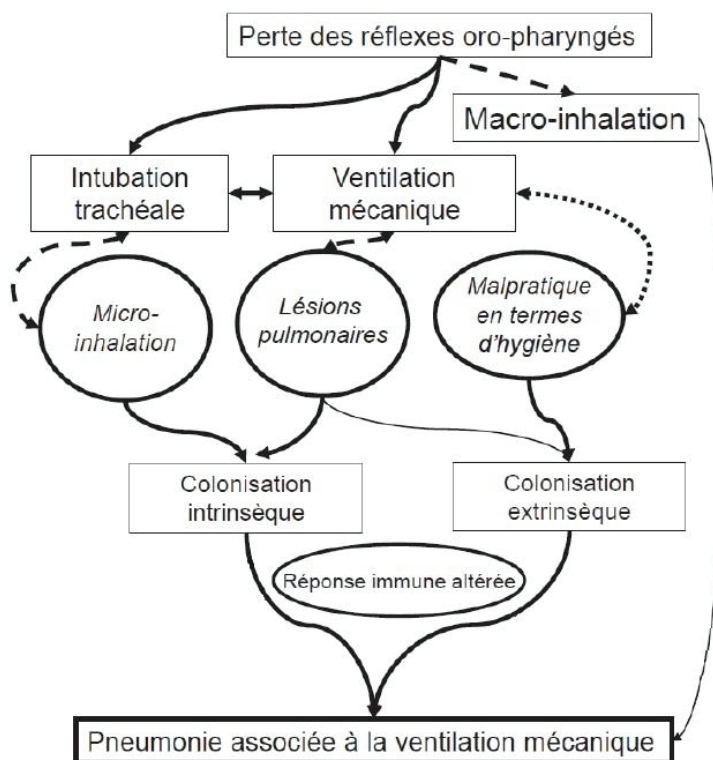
Perte des réflexes oro-pharyngés

Macro-inhalation

Intubation trachéale

Ventilation mécanique

Micro-inhalation

Lésions pulmonaires

Malpratique en termes d'hygiène

Colonisation intrinsèque

Colonisation extrinsèque

Réponse immune altérée

Pneumonie associée à la ventilation mécanique